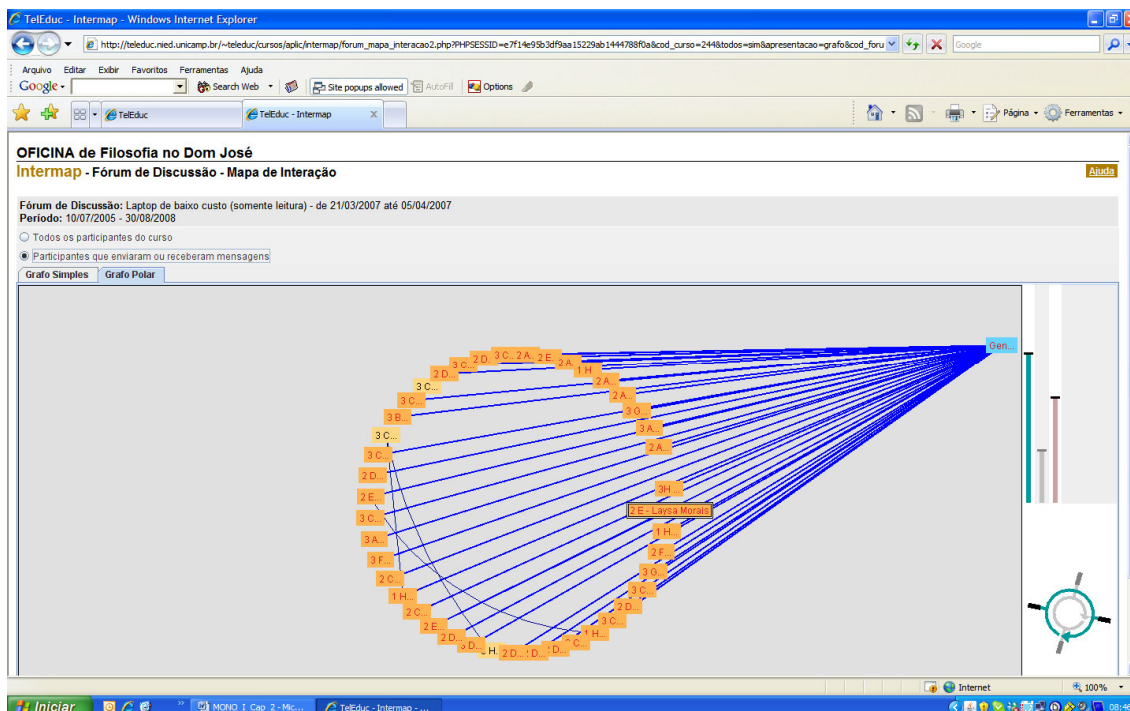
TelEduc - Intermap - Windows Internet Explorer

http://teleduc.nied.unicamp.br/~teleduc/cursos/aplic/intermap/forum_mapa_interacao2.php?PHPSESSID=e7f14e95b3df9aa15229ab1444788f0a&cod_curso=244&todos=sim&apresentacao=grafo&cod_foru

Google

Arquivo Editar Exibir Favoritos Ferramentas Ajuda

Google Search Web Site popups allowed AutoFill Options

TelEduc TelEduc - Intermap

Página Ferramentas

OFICINA de Filosofia no Dom José

Intermap - Fórum de Discussão - Mapa de Interação

Ajuda

Fórum de Discussão: Laptop de baixo custo (somente leitura) - de 21/03/2007 até 05/04/2007
Período: 10/07/2005 - 30/08/2008

Todos os participantes do curso

Participantes que enviaram ou receberam mensagens

Grafo Simples Grafo Polar

Gen...

2 D... 3 C... 2 A... 2 E... 2 A... 3 C... 1 H 3 C... 2 A... 3 C... 2 A... 3 B... 3 G... 3 C... 3 A... 3 C... 2 A... 2 D... 3H... 2 E... 2 E - Laysa Morais 3 C... 1 H... 3 A... 2 F... 3 F... 3 G... 2 C... 3 C... 1 H... 2 D... 2 C... 3 C... 2 E... 1 H... 2 D... 2 C... H... 2 D... D... D...

Iniciar MONO I Cap 2 - Mic... TelEduc - Intermap - ...

Internet 100% 08:46